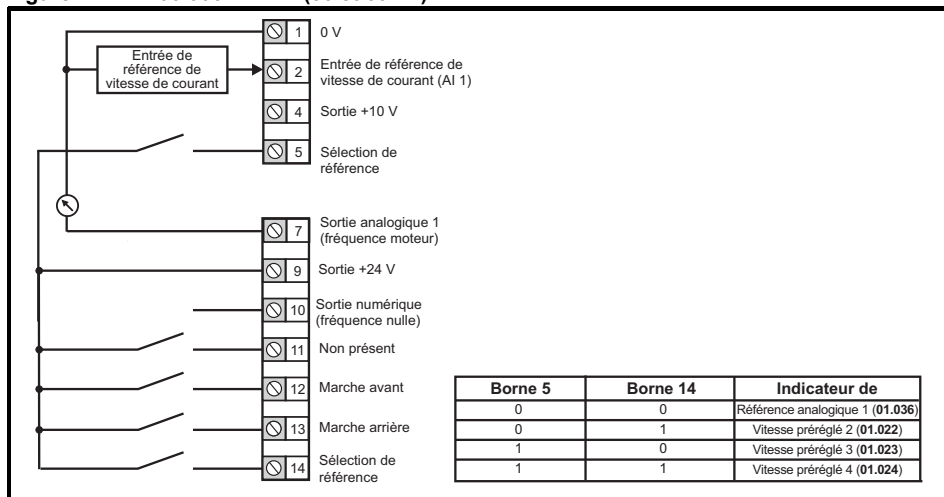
Entrée de référence de vitesse de courant

1 0 V

2 Entrée de référence de vitesse de courant (AI 1)

4 Sortie +10 V

5 Sélection de référence

7 Sortie analogique 1 (fréquence moteur)

9 Sortie +24 V

10 Sortie numérique (fréquence nulle)

11 Non présent

12 Marche avant

13 Marche arrière

14 Sélection de référence

| Borne 5 | Borne 14 | Indicateur de |
|---|---|---|
| 0 | 0 | Référence analogique 1 (**01.036**) |
| 0 | 1 | Vitesse préréglé 2 (**01.022**) |
| 1 | 0 | Vitesse préréglé 3 (**01.023**) |
| 1 | 1 | Vitesse préréglé 4 (**01.024**) |